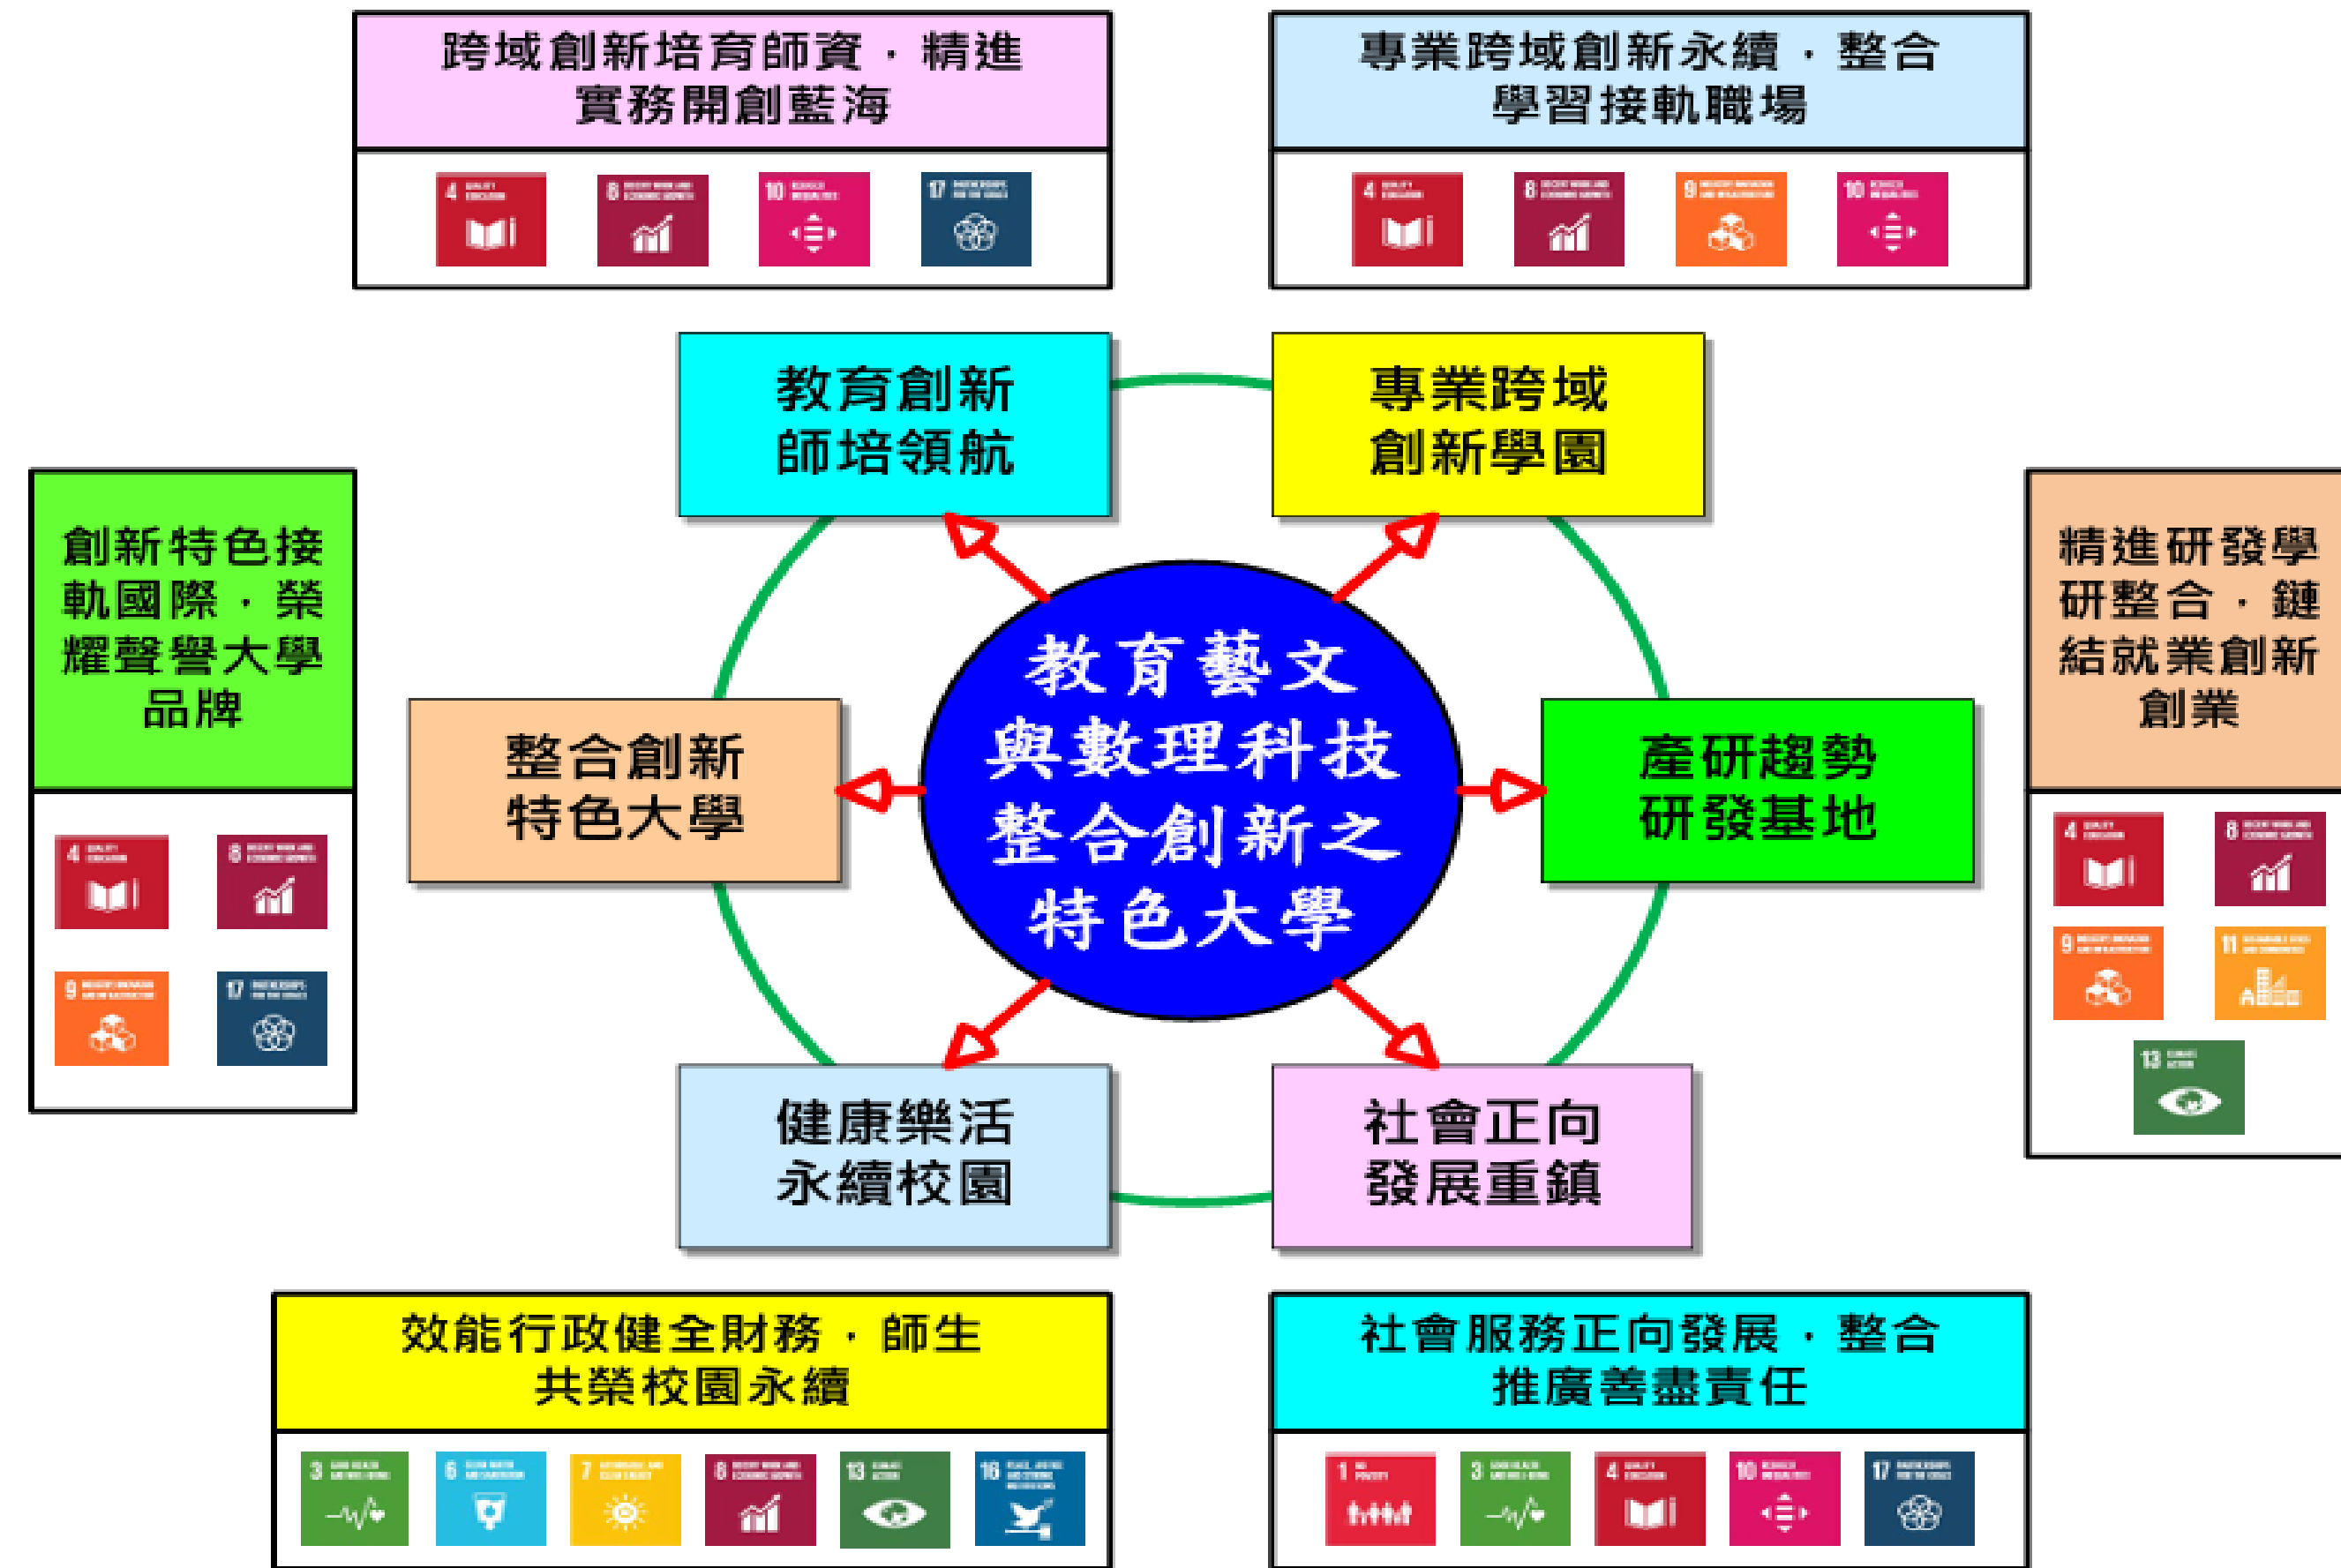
跨域創新培育師資，精進實務開創藍海

4 8 10 17

專業跨域創新永續，整合學習接軌職場

4 8 9 10

教育創新師培領航

專業跨域創新學園

創新特色接軌國際，榮耀聲譽大學品牌

4 8 9 17

整合創新特色大學

教育藝文與數理科技整合創新之特色大學

產研趨勢研發基地

精進研發學研整合，鏈結就業創新創業

4 8 9 11 13

健康樂活永續校園

社會正向發展重鎮

效能行政健全財務，師生共榮校園永續

3 6 7 8 13 16

社會服務正向發展，整合推廣善盡責任

1 3 4 10 17